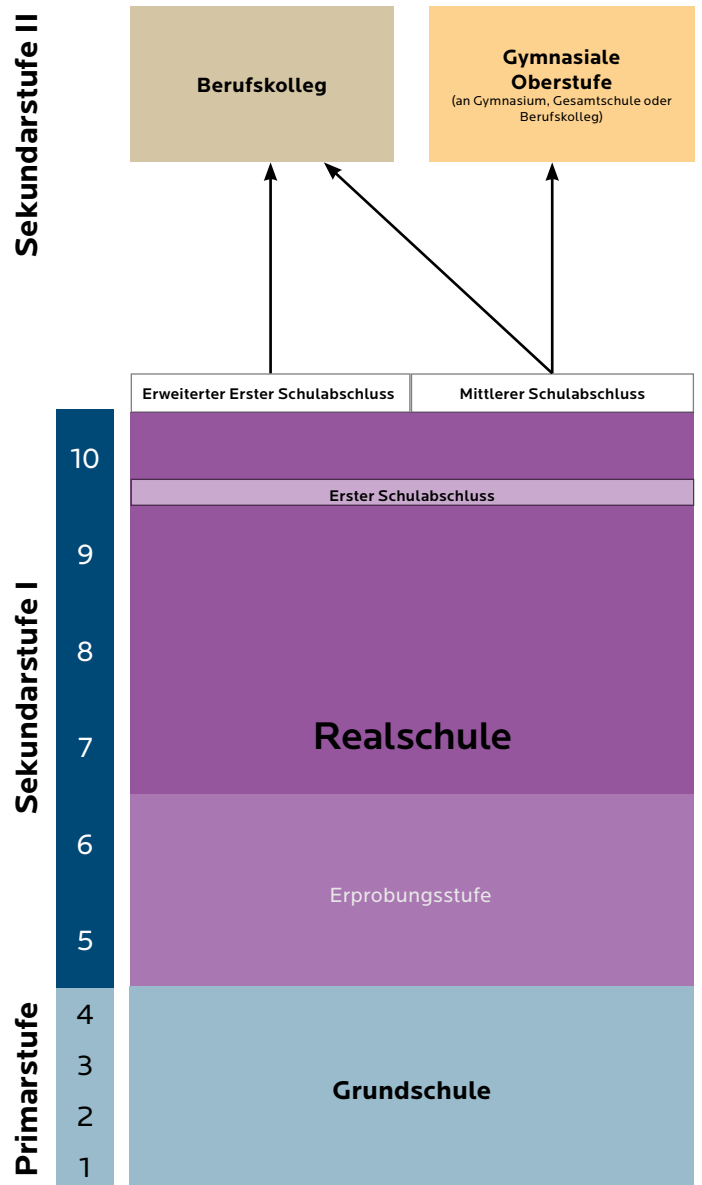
Sekundarstufe II

Berufskolleg

Gymnasiale Oberstufe
(an Gymnasium, Gesamtschule oder Berufskolleg)

Erweiterter Erster Schulabschluss

Mittlerer Schulabschluss

Sekundarstufe I

10

Erster Schulabschluss

9

8

7

Realschule

6

5

Erprobungsstufe

Primarstufe

4

3

2

1

Grundschule